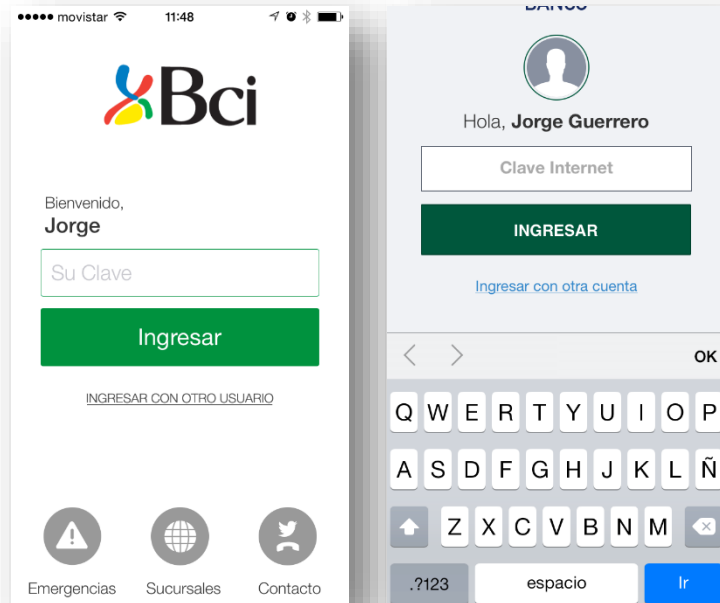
●●●●○ movistar 11:48

Bci

Bienvenido,
Jorge

Su Clave

Ingresar

INGRESAR CON OTRO USUARIO

Emergencias Sucursales Contacto

BANCO

Hola, Jorge Guerrero

Clave Internet

INGRESAR

Ingresar con otra cuenta

OK

Q W E R T Y U I O P
A S D F G H J K L Ñ
Z X C V B N M
.?123 espacio Ir